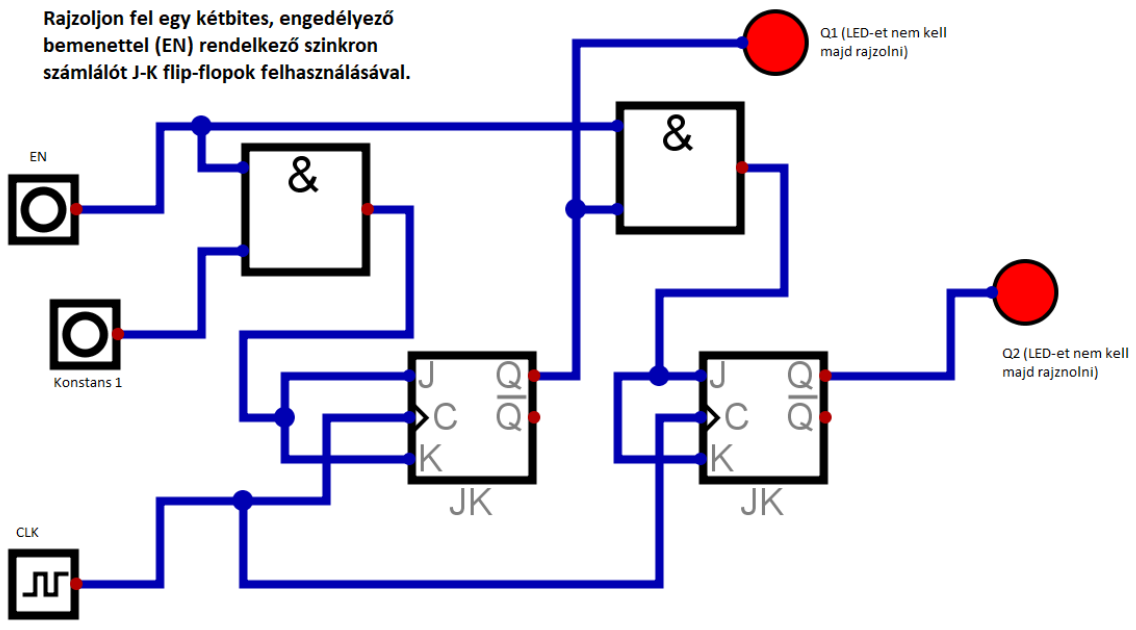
Rajzoljon fel egy kétbites, engedélyező bemenettel (EN) rendelkező szinkron számlálót J-K flip-flopok felhasználásával.

Q1 (LED-et nem kell majd rajzolni)

EN

&

&

Konstans 1

J
C
K
Q
$\overline{Q}$
JK

J
C
K
Q
$\overline{Q}$
JK

Q2 (LED-et nem kell majd rajznolni)

CLK